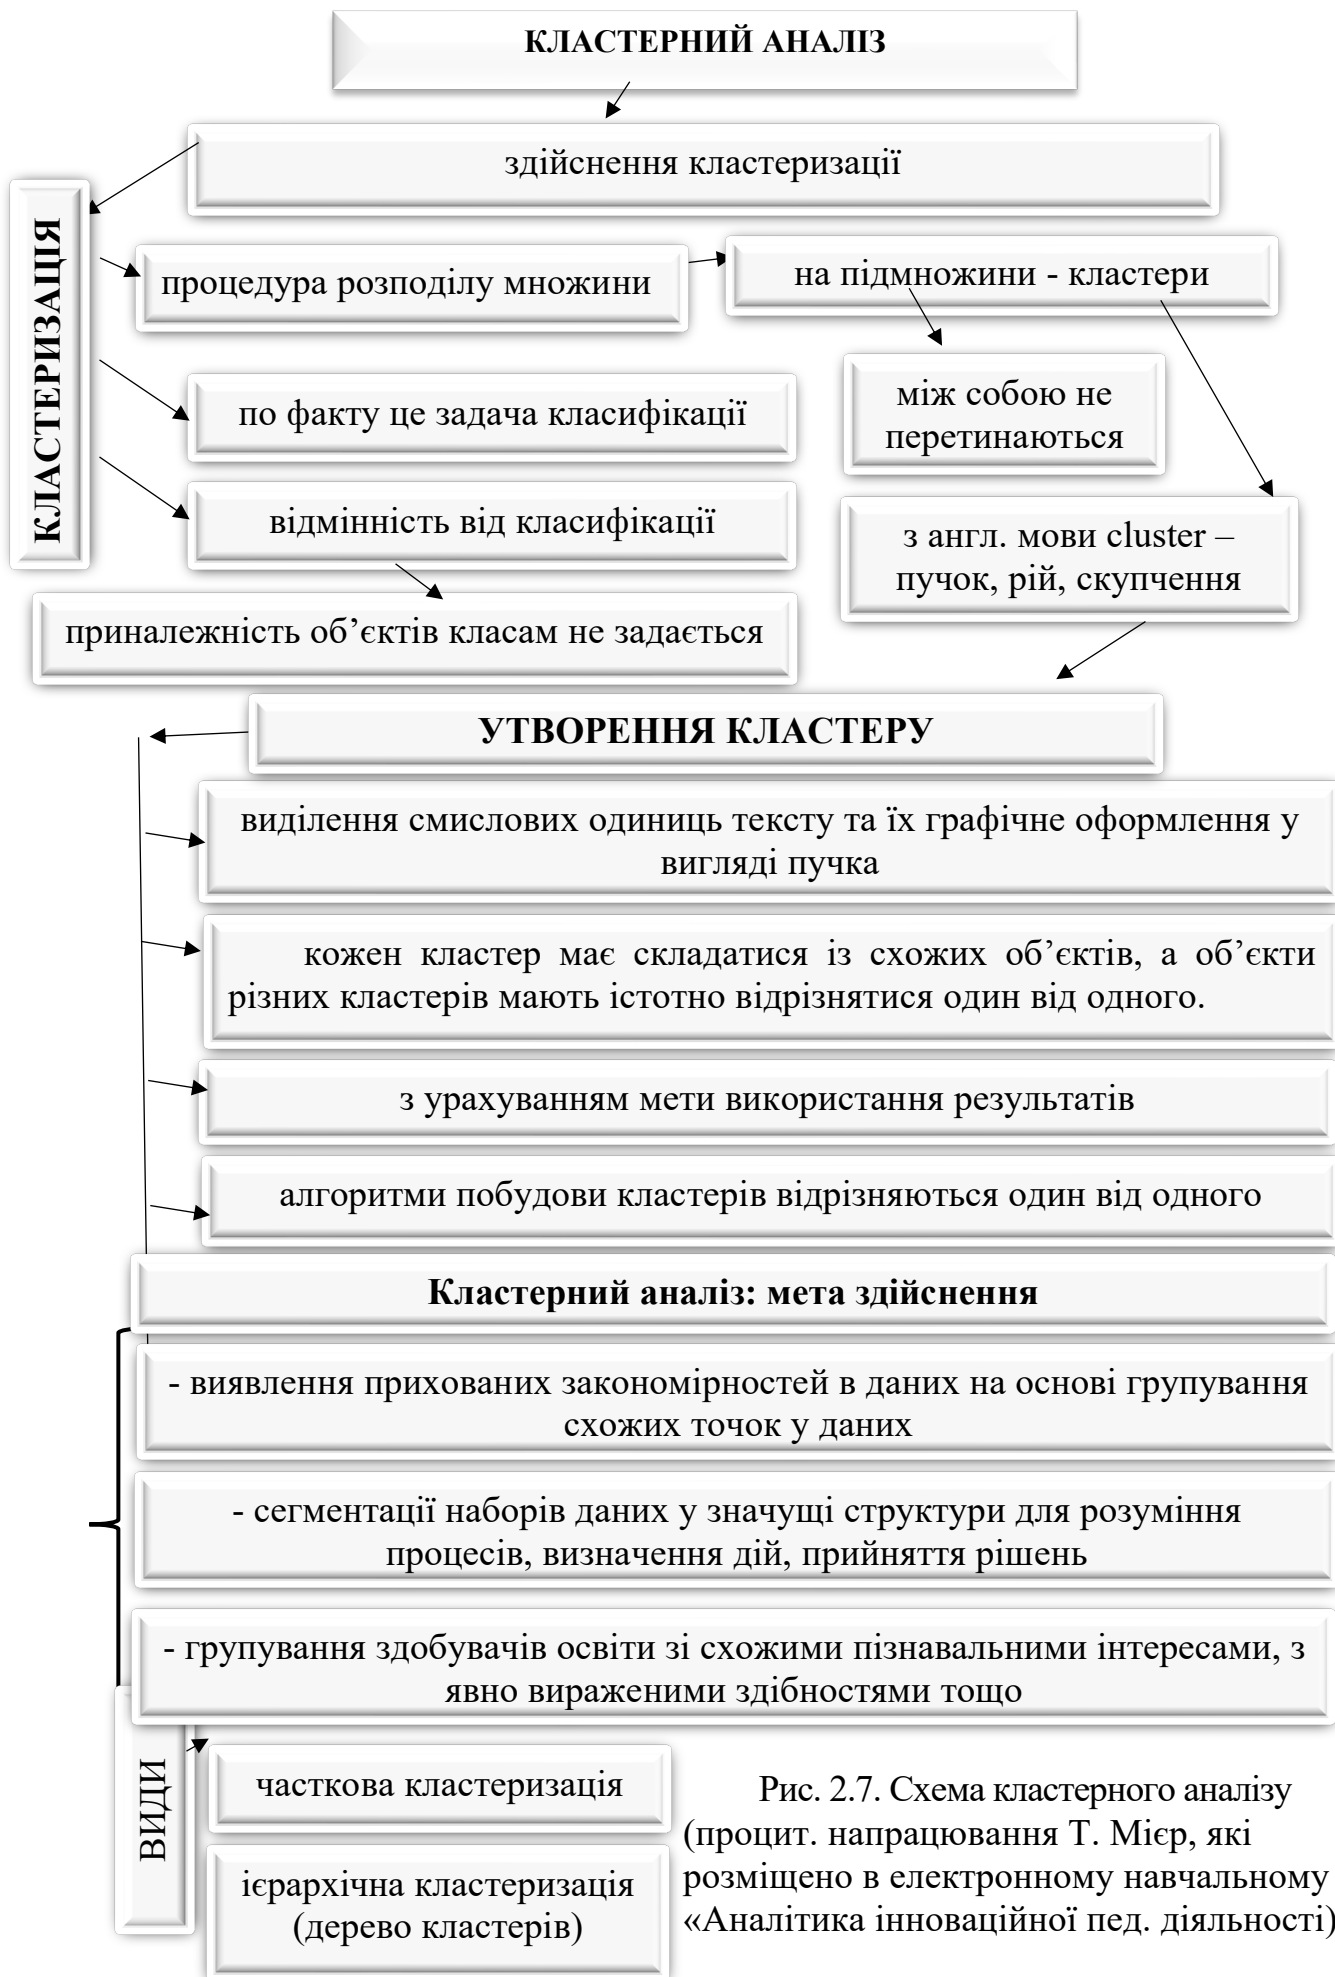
КЛАСТЕРНИЙ АНАЛІЗ

здійснення кластеризації

КЛАСТЕРИЗАЦІЯ

процедура розподілу множини

на підмножини - кластери

між собою не перетинаються

по факту це задача класифікації

відмінність від класифікації

з англ. мови cluster – пучок, рій, скупчення

приналежність об’єктів класам не задається

УТВОРЕННЯ КЛАСТЕРУ

виділення смислових одиниць тексту та їх графічне оформлення у вигляді пучка

кожен кластер має складатися із схожих об’єктів, а об’єкти різних кластерів мають істотно відрізнятися один від одного.

з урахуванням мети використання результатів

алгоритми побудови кластерів відрізняються один від одного

Кластерний аналіз: мета здійснення

- виявлення прихованих закономірностей в даних на основі групування схожих точок у даних

- сегментації наборів даних у значущі структури для розуміння процесів, визначення дій, прийняття рішень

- групування здобувачів освіти зі схожими пізнавальними інтересами, з явно вираженими здібностями тощо

ВИДИ

часткова кластеризація

ієрархічна кластеризація (дерево кластерів)

Рис. 2.7. Схема кластерного аналізу (процит. напрацювання Т. Мієр, які розміщено в електронному навчальному «Аналітика інноваційної пед. діяльності)